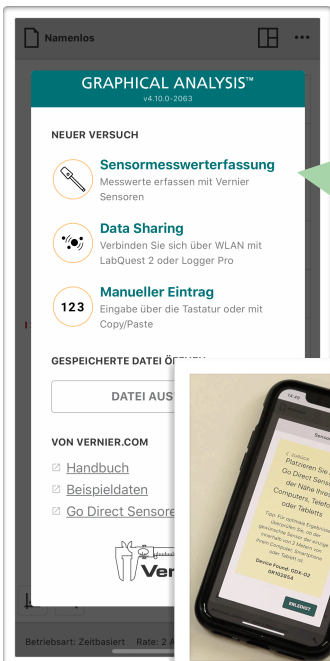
Namenlos

GRAPHICAL ANALYSIS™
v4.10.0-2063

NEUER VERSUCH

Sensormesswerterfassung
Messwerte erfassen mit Vernier Sensoren

Data Sharing
Verbinden Sie sich über WLAN mit LabQuest 2 oder Logger Pro

123
Manueller Eintrag
Eingabe über die Tastatur oder mit Copy/Paste

GESPEICHERTE DATEI ÖFFNEN

DATEI AUS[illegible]

VON VERNIER.COM

Handbuch
Beispieldaten
Go Direct Sensore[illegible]

Ver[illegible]

Betriebsart: Zeitbasiert Rate: 2 A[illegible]

14:49
Senso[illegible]
Platzieren Sie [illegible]
Go Direct Sens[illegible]
der Nähe (inne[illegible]
Computers, Telefo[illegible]
oder Tablets
Tipp: Für optimale Ergebniss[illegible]
Device Found: GDX-O2
0R102554
ERLEDIGT